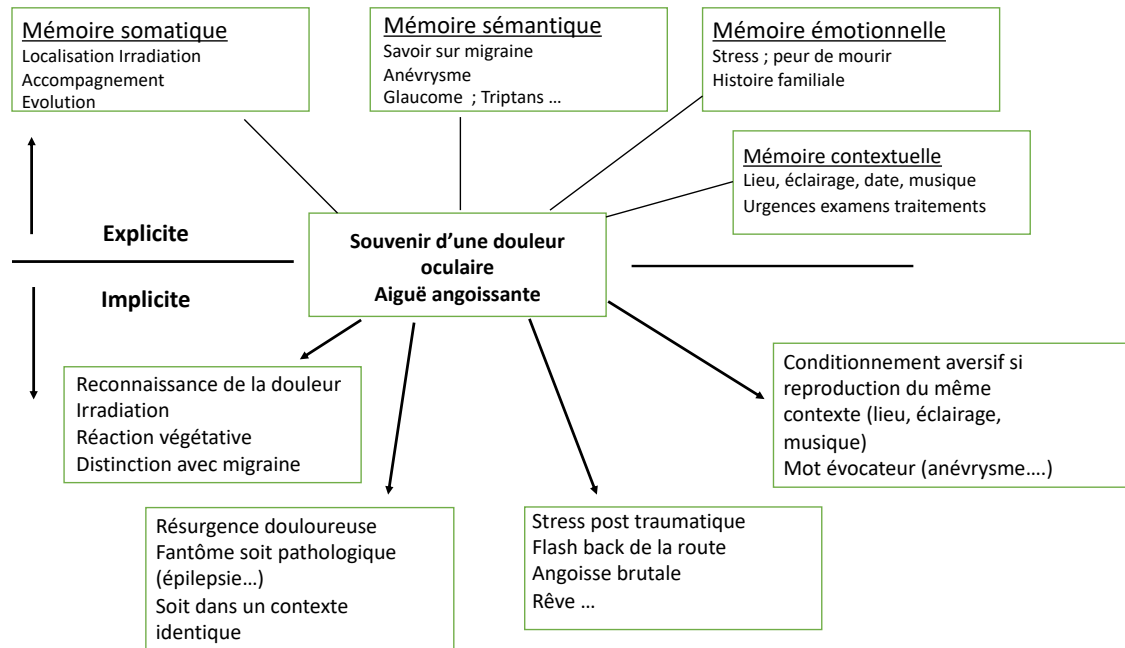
Mémoire somatique
Localisation Irradiation
Accompagnement
Evolution

Mémoire sémantique
Savoir sur migraine
Anévrysme
Glaucome ; Triptans …

Mémoire émotionnelle
Stress ; peur de mourir
Histoire familiale

Mémoire contextuelle
Lieu, éclairage, date, musique
Urgences examens traitements

Explicite

Implicite

Souvenir d'une douleur oculaire
Aiguë angoissante

Reconnaissance de la douleur
Irradiation
Réaction végétative
Distinction avec migraine

Conditionnement aversif si reproduction du même contexte (lieu, éclairage, musique)
Mot évocateur (anévrysme….)

Résurgence douloureuse
Fantôme soit pathologique (épilepsie…)
Soit dans un contexte identique

Stress post traumatique
Flash back de la route
Angoisse brutale
Rêve …